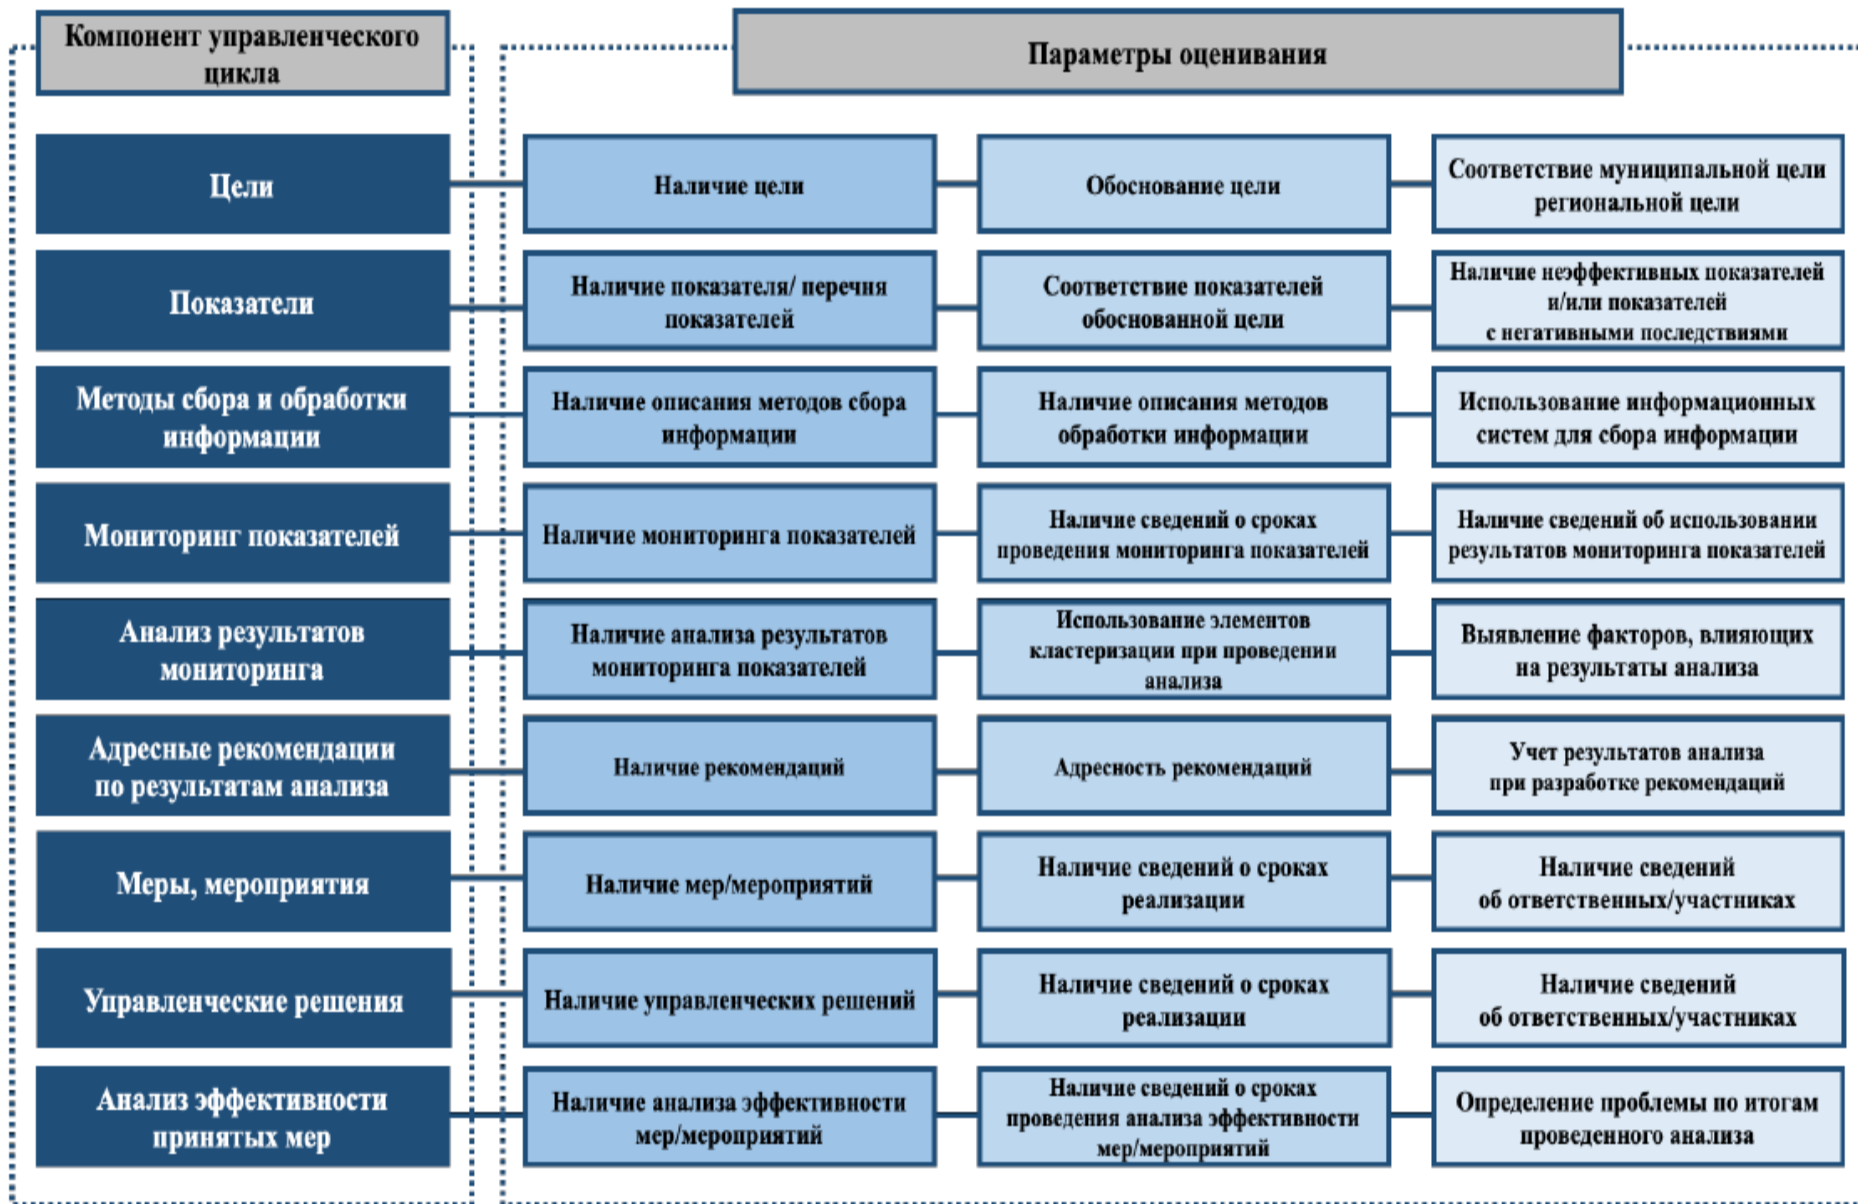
Компонент управленческого цикла

Параметры оценивания

| Компонент управленческого цикла | Параметры оценивания | | |
|---|---|---|---|
| Цели | Наличие цели | Обоснование цели | Соответствие муниципальной цели региональной цели |
| Показатели | Наличие показателя/ перечня показателей | Соответствие показателей обоснованной цели | Наличие неэффективных показателей и/или показателей с негативными последствиями |
| Методы сбора и обработки информации | Наличие описания методов сбора информации | Наличие описания методов обработки информации | Использование информационных систем для сбора информации |
| Мониторинг показателей | Наличие мониторинга показателей | Наличие сведений о сроках проведения мониторинга показателей | Наличие сведений об использовании результатов мониторинга показателей |
| Анализ результатов мониторинга | Наличие анализа результатов мониторинга показателей | Использование элементов кластеризации при проведении анализа | Выявление факторов, влияющих на результаты анализа |
| Адресные рекомендации по результатам анализа | Наличие рекомендаций | Адресность рекомендаций | Учет результатов анализа при разработке рекомендаций |
| Меры, мероприятия | Наличие мер/мероприятий | Наличие сведений о сроках реализации | Наличие сведений об ответственных/участниках |
| Управленческие решения | Наличие управленческих решений | Наличие сведений о сроках реализации | Наличие сведений об ответственных/участниках |
| Анализ эффективности принятых мер | Наличие анализа эффективности мер/мероприятий | Наличие сведений о сроках проведения анализа эффективности мер/мероприятий | Определение проблемы по итогам проведенного анализа |